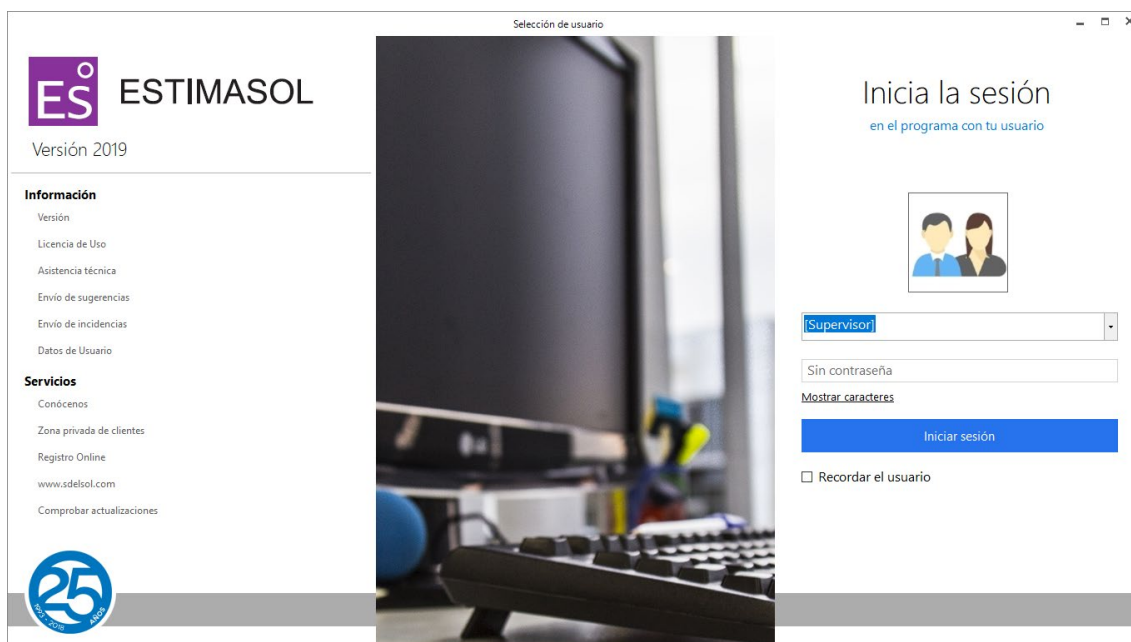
Selección de usuario

ES ESTIMASOL

Versión 2019

Información

Versión

Licencia de Uso

Asistencia técnica

Envío de sugerencias

Envío de incidencias

Datos de Usuario

Servicios

Conócenos

Zona privada de clientes

Registro Online

www.sdelsol.com

Comprobar actualizaciones

25 1993 - 2018 AÑOS

Inicia la sesión

en el programa con tu usuario

[Supervisor]

Sin contraseña

Mostrar caracteres

Iniciar sesión

☐ Recordar el usuario